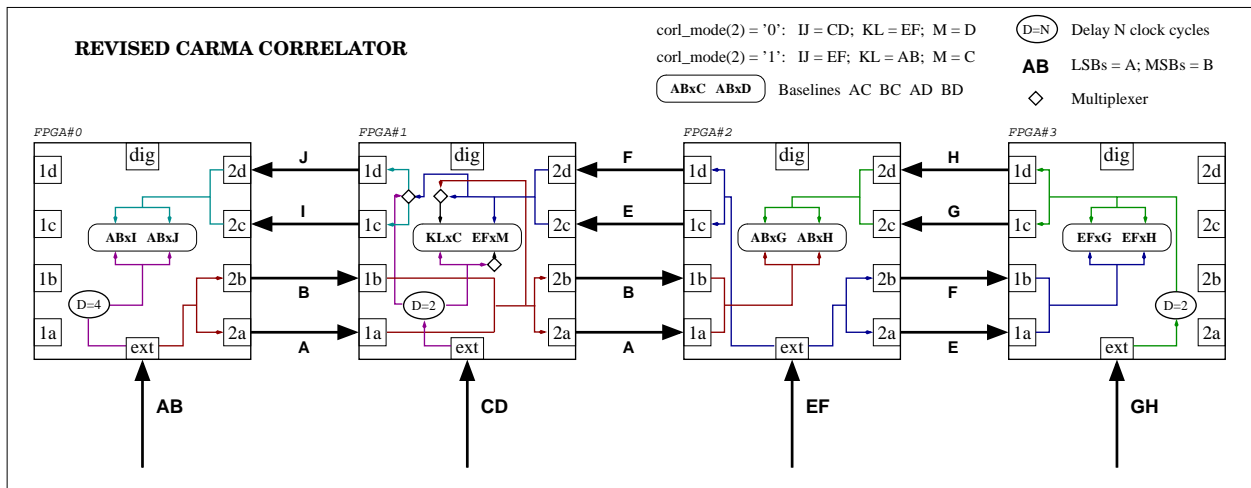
REVISED CARMA CORRELATOR

corl_mode(2) = '0': IJ = CD; KL = EF; M = D

corl_mode(2) = '1': IJ = EF; KL = AB; M = C

ABxC ABxD Baselines AC BC AD BD

D=N Delay N clock cycles

AB LSBs = A; MSBs = B

Multiplexer

FPGA#0

dig
1d
1c
1b
1a
2d
2c
2b
2a
ABxI ABxJ
D=4
ext

FPGA#1

dig
1d
1c
1b
1a
2d
2c
2b
2a
KLxC EFxM
D=2
ext

FPGA#2

dig
1d
1c
1b
1a
2d
2c
2b
2a
ABxG ABxH
ext

FPGA#3

dig
1d
1c
1b
1a
2d
2c
2b
2a
EFxG EFxH
D=2
ext

J
I
B
A
F
E
B
A
H
G
F
E

AB
CD
EF
GH